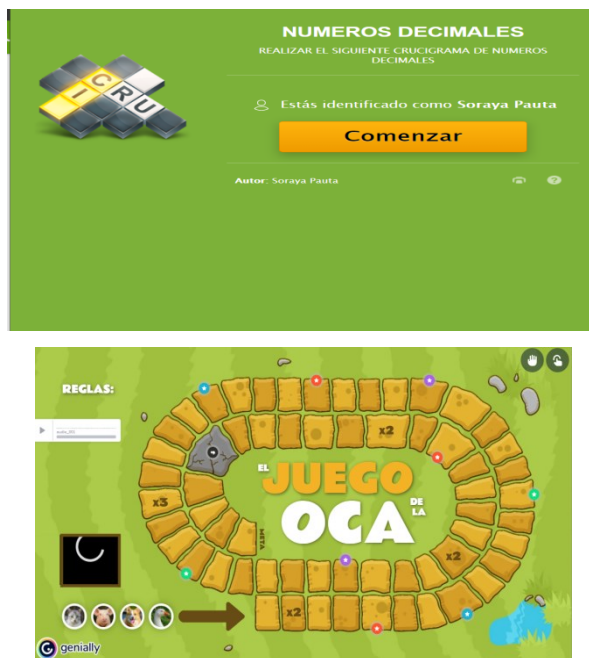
C
I
C R U

NUMEROS DECIMALES

REALIZAR EL SIGUIENTE CRUCIGRAMA DE NUMEROS DECIMALES

Estás identificado como Soraya Pauta

Comenzar

Autor: Soraya Pauta

REGLAS:

x2

x3

EL JUEGO DE LA OCA

x2

x2

genially